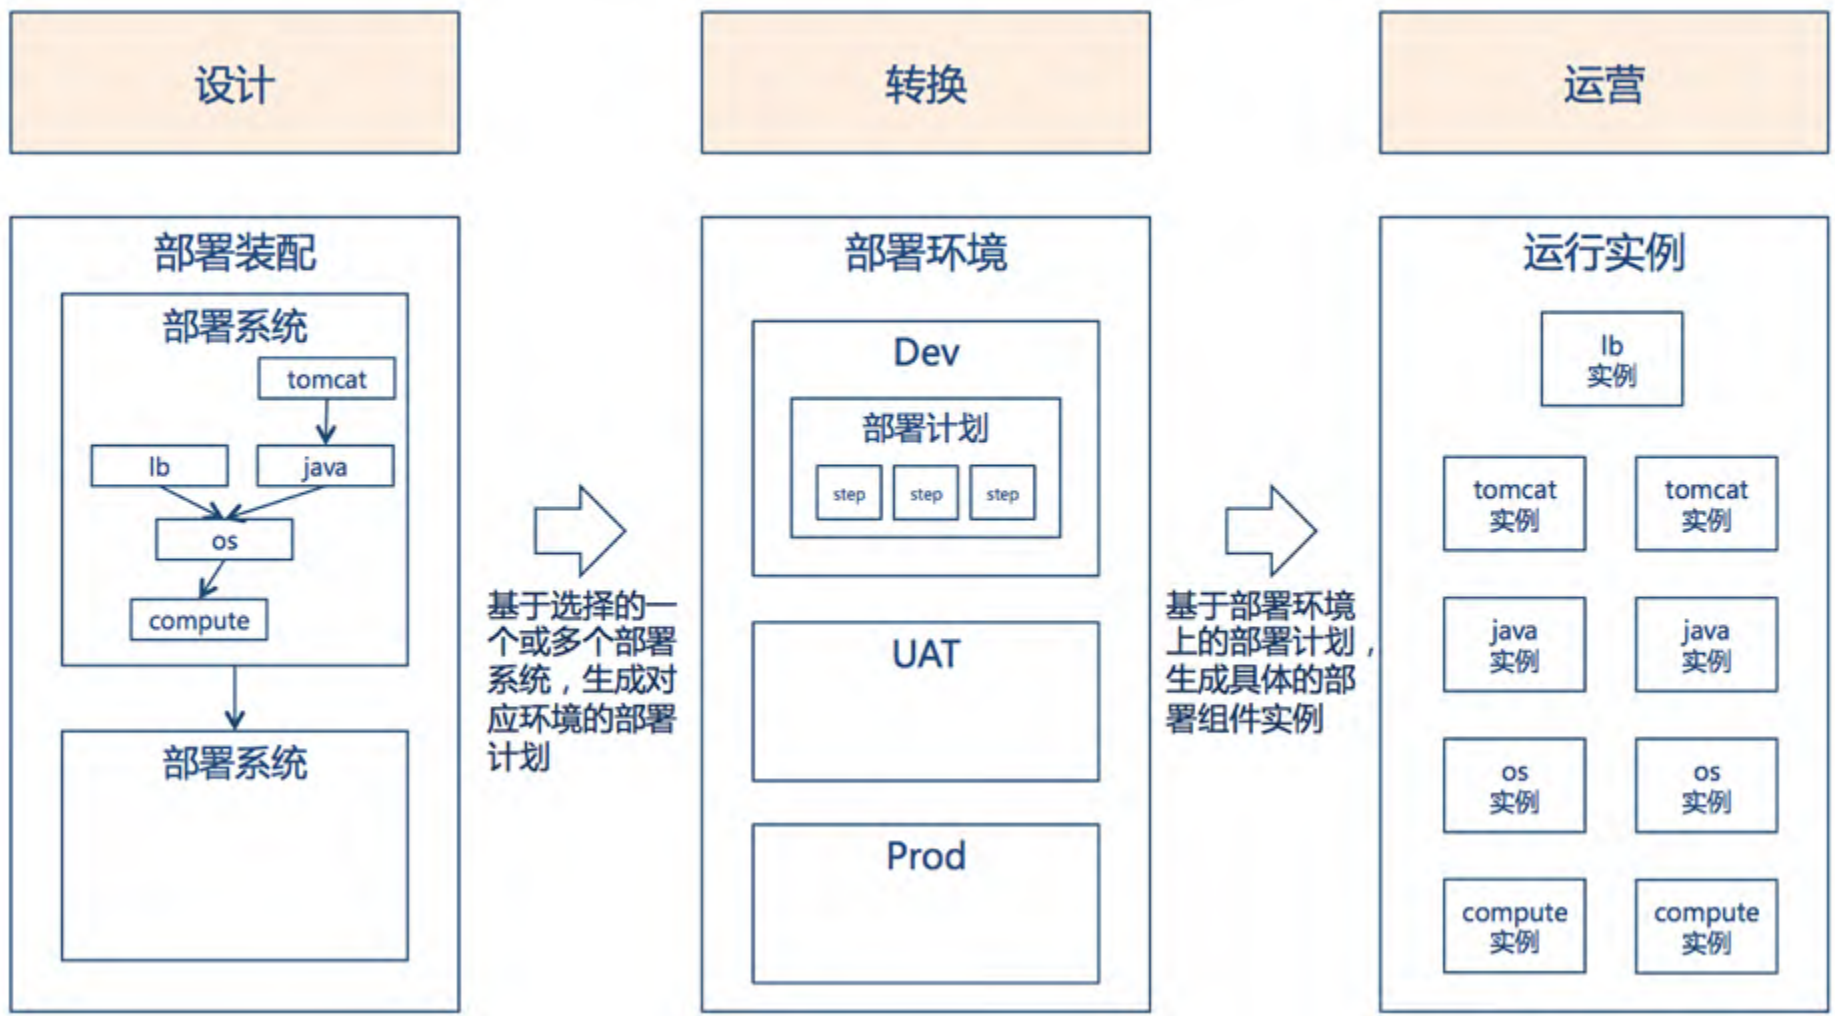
设计

转换

运营

部署装配

部署系统

tomcat

lb

java

os

compute

部署系统

基于选择的一个或多个部署系统，生成对应环境的部署计划

部署环境

Dev

部署计划

step

step

step

UAT

Prod

基于部署环境上的部署计划，生成具体的部署组件实例

运行实例

lb
实例

tomcat
实例

tomcat
实例

java
实例

java
实例

os
实例

os
实例

compute
实例

compute
实例